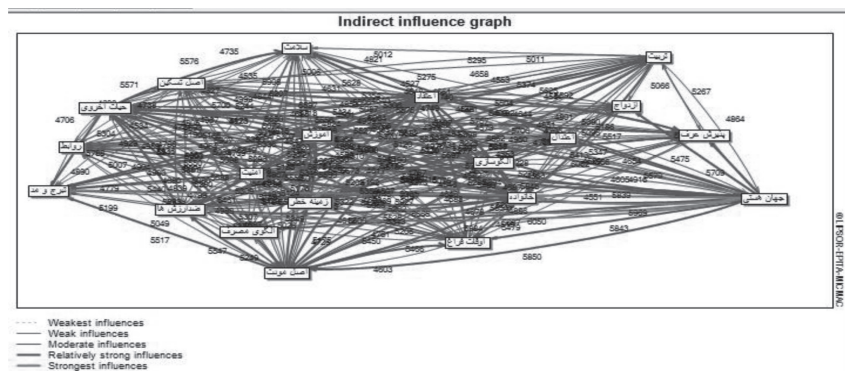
Indirect influence graph

سلامت
تربیت
ازدواج
پذیرش عرف
جهان هستی
اصل تمکین
حیات اخروی
روابط
طرح و عد
عقلانیت
آموزش
اعتقاد
فناوری
خانواده
اوقات فراغت
زمینه خطر
ضدارزش ها
الگوی مصرف
اصل عزت
ادب

4735
5576
5571
4706
4990
5199
5049
5517
5547
5012
4921
5295
5011
4658
5066
5267
4864
5475
5709
5843
5850
4603
5050
5479

Weakest influences
Weak influences
Moderate influences
Relatively strong influences
Strongest influences

©LIPSOR-EPITA-MICMAC